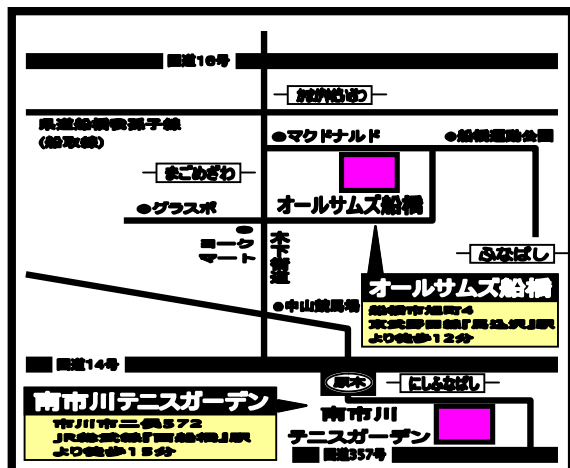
国道16号

鎌ヶ谷ぬけ

県道船橋我孫子線
(船取線)

●マクドナルド

●船橋運動公園

まごめざわ

オールサムズ船橋

●グラスポ

●ヨークマート

木下街道

ふなばし

●中山競馬場

オールサムズ船橋
船橋市旭町4
東武野田線「馬込沢」駅より徒歩12分

国道14号

原木

にしふなばし

南市川テニスガーデン
市川市二俣572
JR総武線「西船橋」駅より徒歩15分

南市川
テニスガーデン

国道357号